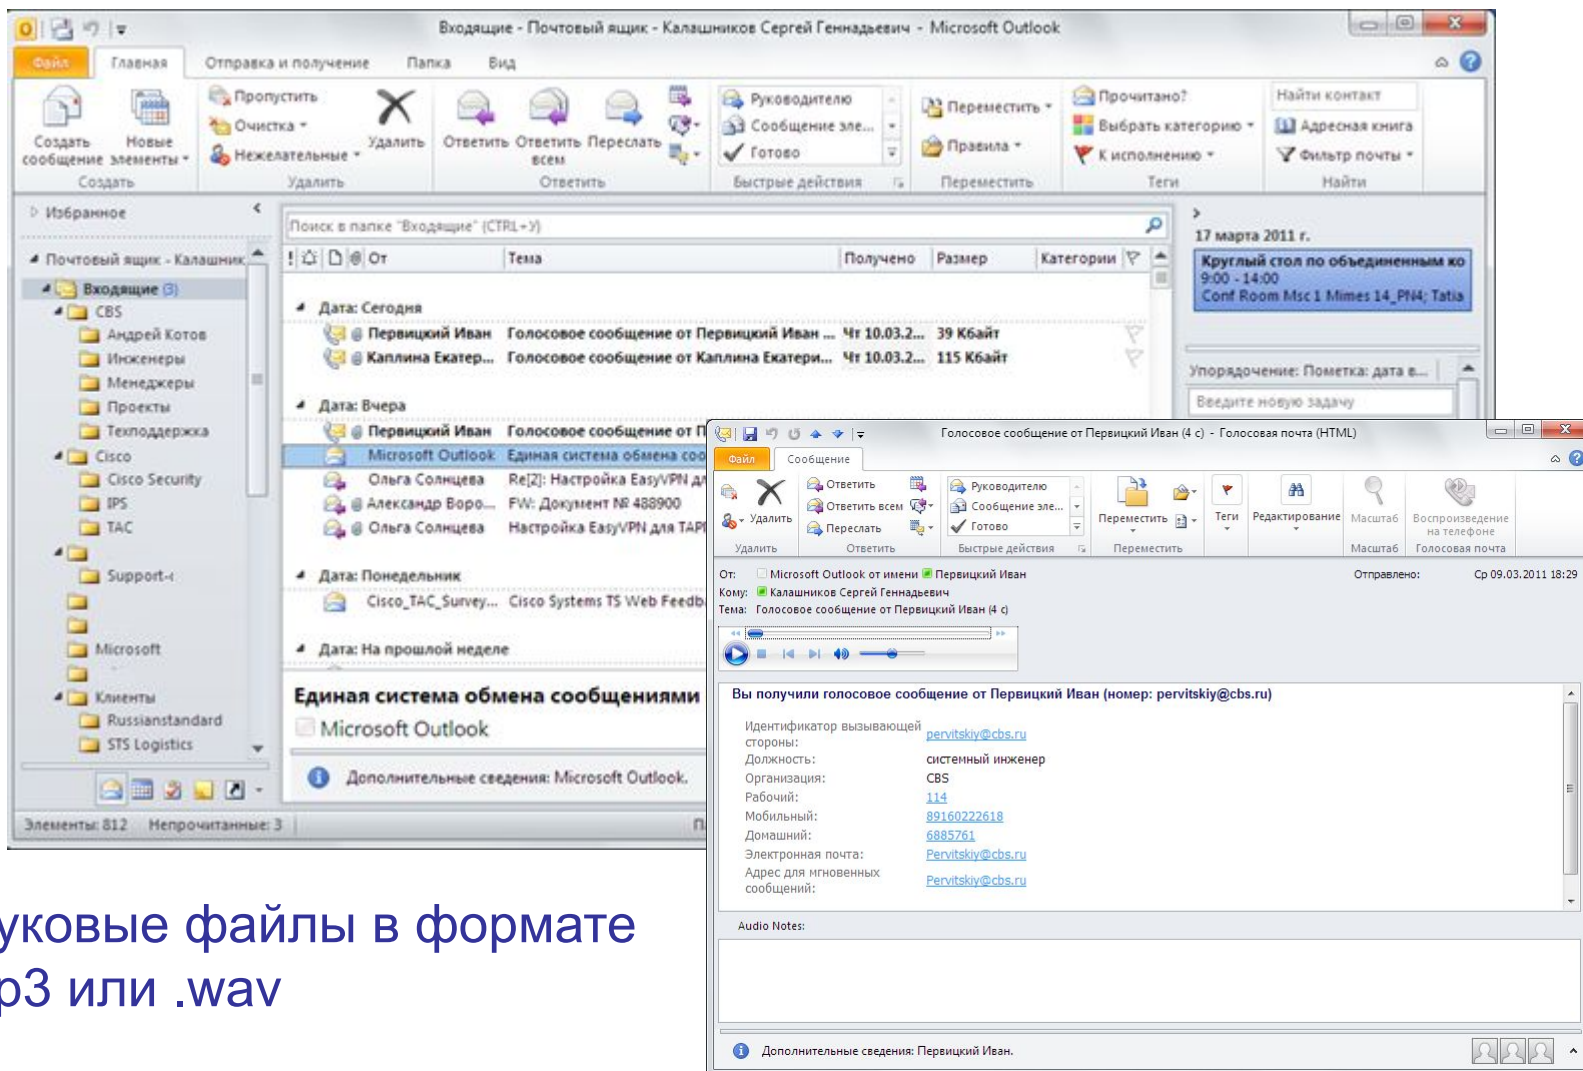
Входящие - Почтовый ящик - Калашников Сергей Геннадьевич - Microsoft Outlook

Файл Главная Отправка и получение Папка Вид

Создать сообщение Новые элементы
Создать
Пропустить
Очистка
Нежелательные
Удалить
Удалить
Ответить Ответить всем Переслать
Ответить
Руководителю
Сообщение эле...
Готово
Быстрые действия
Переместить
Правила
Переместить
Прочитано?
Выбрать категорию
К исполнению
Теги
Найти контакт
Адресная книга
Фильтр почты
Найти

Избранное
Почтовый ящик - Калашник
Входящие (3)
CBS
Андрей Котов
Инженеры
Менеджеры
Проекты
Техподдержка
Cisco
Cisco Security
IPS
TAC
Support-
Microsoft
Клиенты
Russianstandard
STS Logistics

Поиск в папке "Входящие" (CTRL+У)

| От | Тема | Получено | Размер | Категории |
|---|---|---|---|---|
| Дата: Сегодня | | | | |
| Первицкий Иван | Голосовое сообщение от Первицкий Иван ... | Чт 10.03.2... | 39 Кбайт | |
| Каплина Екатер... | Голосовое сообщение от Каплина Екатери... | Чт 10.03.2... | 115 Кбайт | |
| Дата: Вчера | | | | |
| Первицкий Иван | Голосовое сообщение от П | | | |
| Microsoft Outlook | Единая система обмена соо | | | |
| Ольга Солнцева | Re[2]: Настройка EasyVPN дл | | | |
| Александр Воро... | FW: Документ № 488900 | | | |
| Ольга Солнцева | Настройка EasyVPN для TAP | | | |
| Дата: Понедельник | | | | |
| Cisco_TAC_Survey... | Cisco Systems TS Web Feedb | | | |
| Дата: На прошлой неделе | | | | |

Единая система обмена сообщениями
Microsoft Outlook
Дополнительные сведения: Microsoft Outlook.

17 марта 2011 г.
Круглый стол по объединенным ко
9:00 - 14:00
Conf Room Msc 1 Mimes 14_PN4; Tatia
Упорядочение: Пометка: дата в...
Введите новую задачу

Элементы: 812 Непрочитанные: 3

Голосовое сообщение от Первицкий Иван (4 с) - Голосовая почта (HTML)
Файл Сообщение
Удалить
Удалить
Ответить
Ответить всем
Переслать
Ответить
Руководителю
Сообщение эле...
Готово
Быстрые действия
Переместить
Переместить
Теги
Редактирование
Масштаб
Масштаб
Воспроизведение на телефоне
Голосовая почта

От: Microsoft Outlook от имени Первицкий Иван
Отправлено: Ср 09.03.2011 18:29
Кому: Калашников Сергей Геннадьевич
Тема: Голосовое сообщение от Первицкий Иван (4 с)

Вы получили голосовое сообщение от Первицкий Иван (номер: pervitskiy@cbs.ru)

Идентификатор вызывающей стороны: pervitskiy@cbs.ru
Должность: системный инженер
Организация: CBS
Рабочий: 114
Мобильный: 89160222618
Домашний: 6885761
Электронная почта: Pervitskiy@cbs.ru
Адрес для мгновенных сообщений: Pervitskiy@cbs.ru

Audio Notes:

Дополнительные сведения: Первицкий Иван.

уковые файлы в формате
p3 или .wav